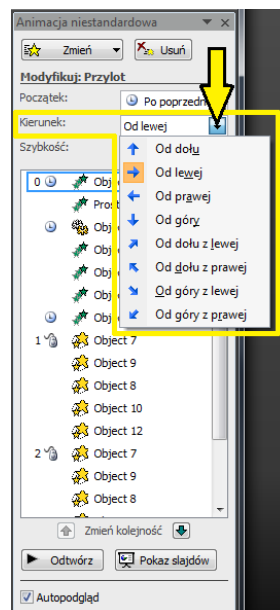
Animacja niestandardowa

Zmień ▾
Usuń

Modyfikuj: Przylot

Początek:
Po poprzedni

Kierunek:
Od lewej

Szybkość:

Od dołu
Od lewej
Od prawej
Od góry
Od dołu z lewej
Od dołu z prawej
Od góry z lewej
Od góry z prawej

0 Obj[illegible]
Pros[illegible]
Obj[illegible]
Obj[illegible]
Obj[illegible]
Obj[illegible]
Obj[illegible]
Obj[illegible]
1 Object 7
Object 9
Object 8
Object 10
Object 12
2 Object 7
Object 9
Object 8

Zmień kolejność

Odtwórz
Pokaz slajdów

Autopodgląd